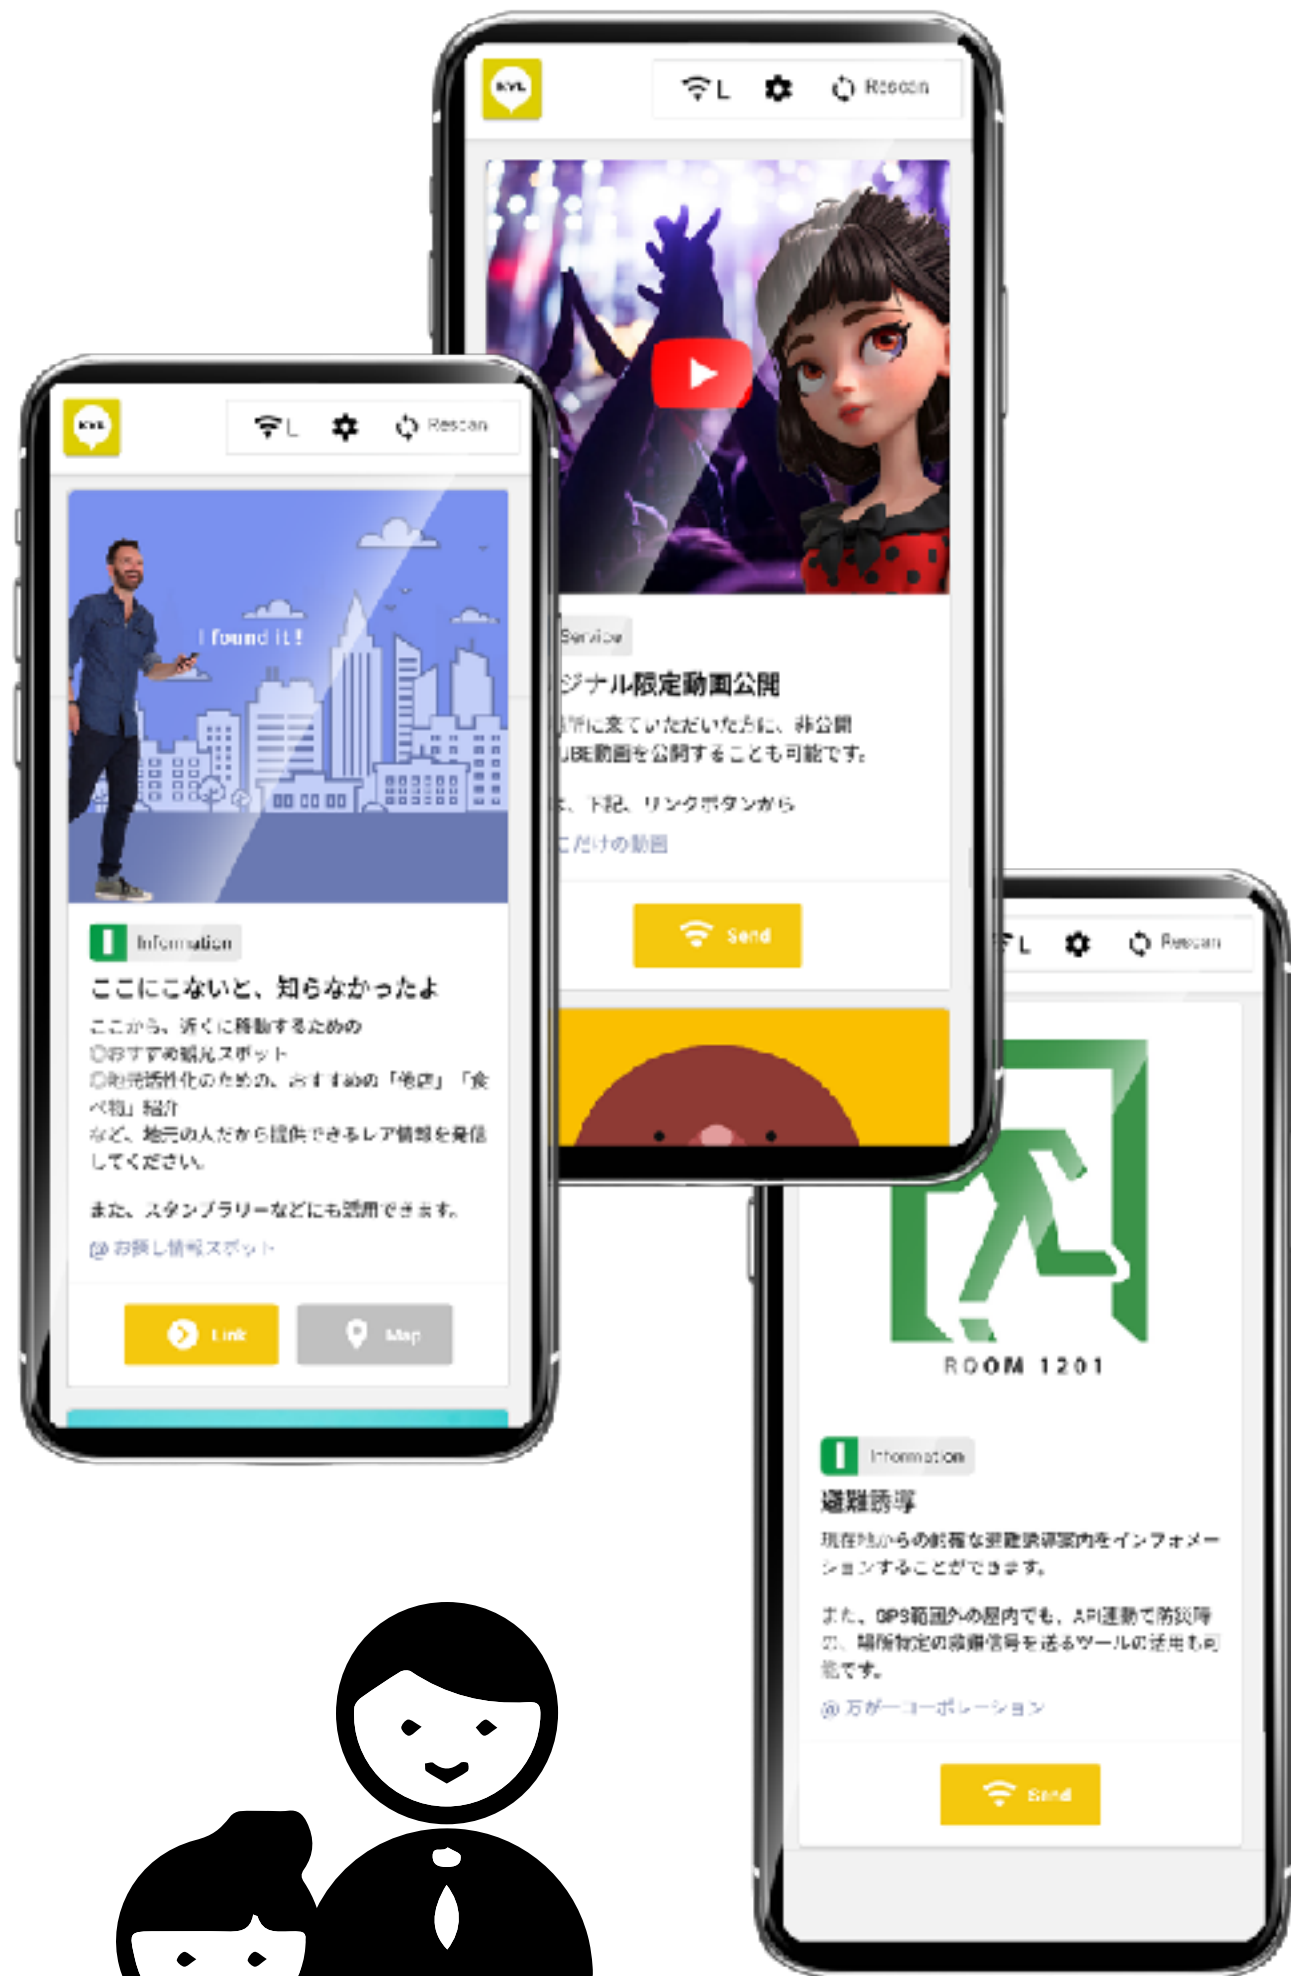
KVL

L Rescan

Service

ジナル限定動画公開

所に来ていただいた方に、非公開
UBE動画を公開することも可能です。

、下記、リンクボタンから

こだけの動画

Send

KVL

L Rescan

I found it!

Information

ここにこないと、知らなかったよ

ここから、近くに移動するための
◎おすすめ観光スポット
◎地元活性化のための、おすすめの「お店」「食べ物」紹介
など、地元の人だから提供できるレア情報を発信してください。

また、スタンプラリーなどにも活用できます。

@ お探し情報スポット

Link

Map

L Rescan

ROOM 1201

Information

避難誘導

現在地からの的確な避難誘導案内をインフォメーションすることができます。

また、GPS範囲外の屋内でも、API連動で防災時の、場所特定の救難信号を送るツールの活用も可能です。

@ 万が一コーポレーション

Send